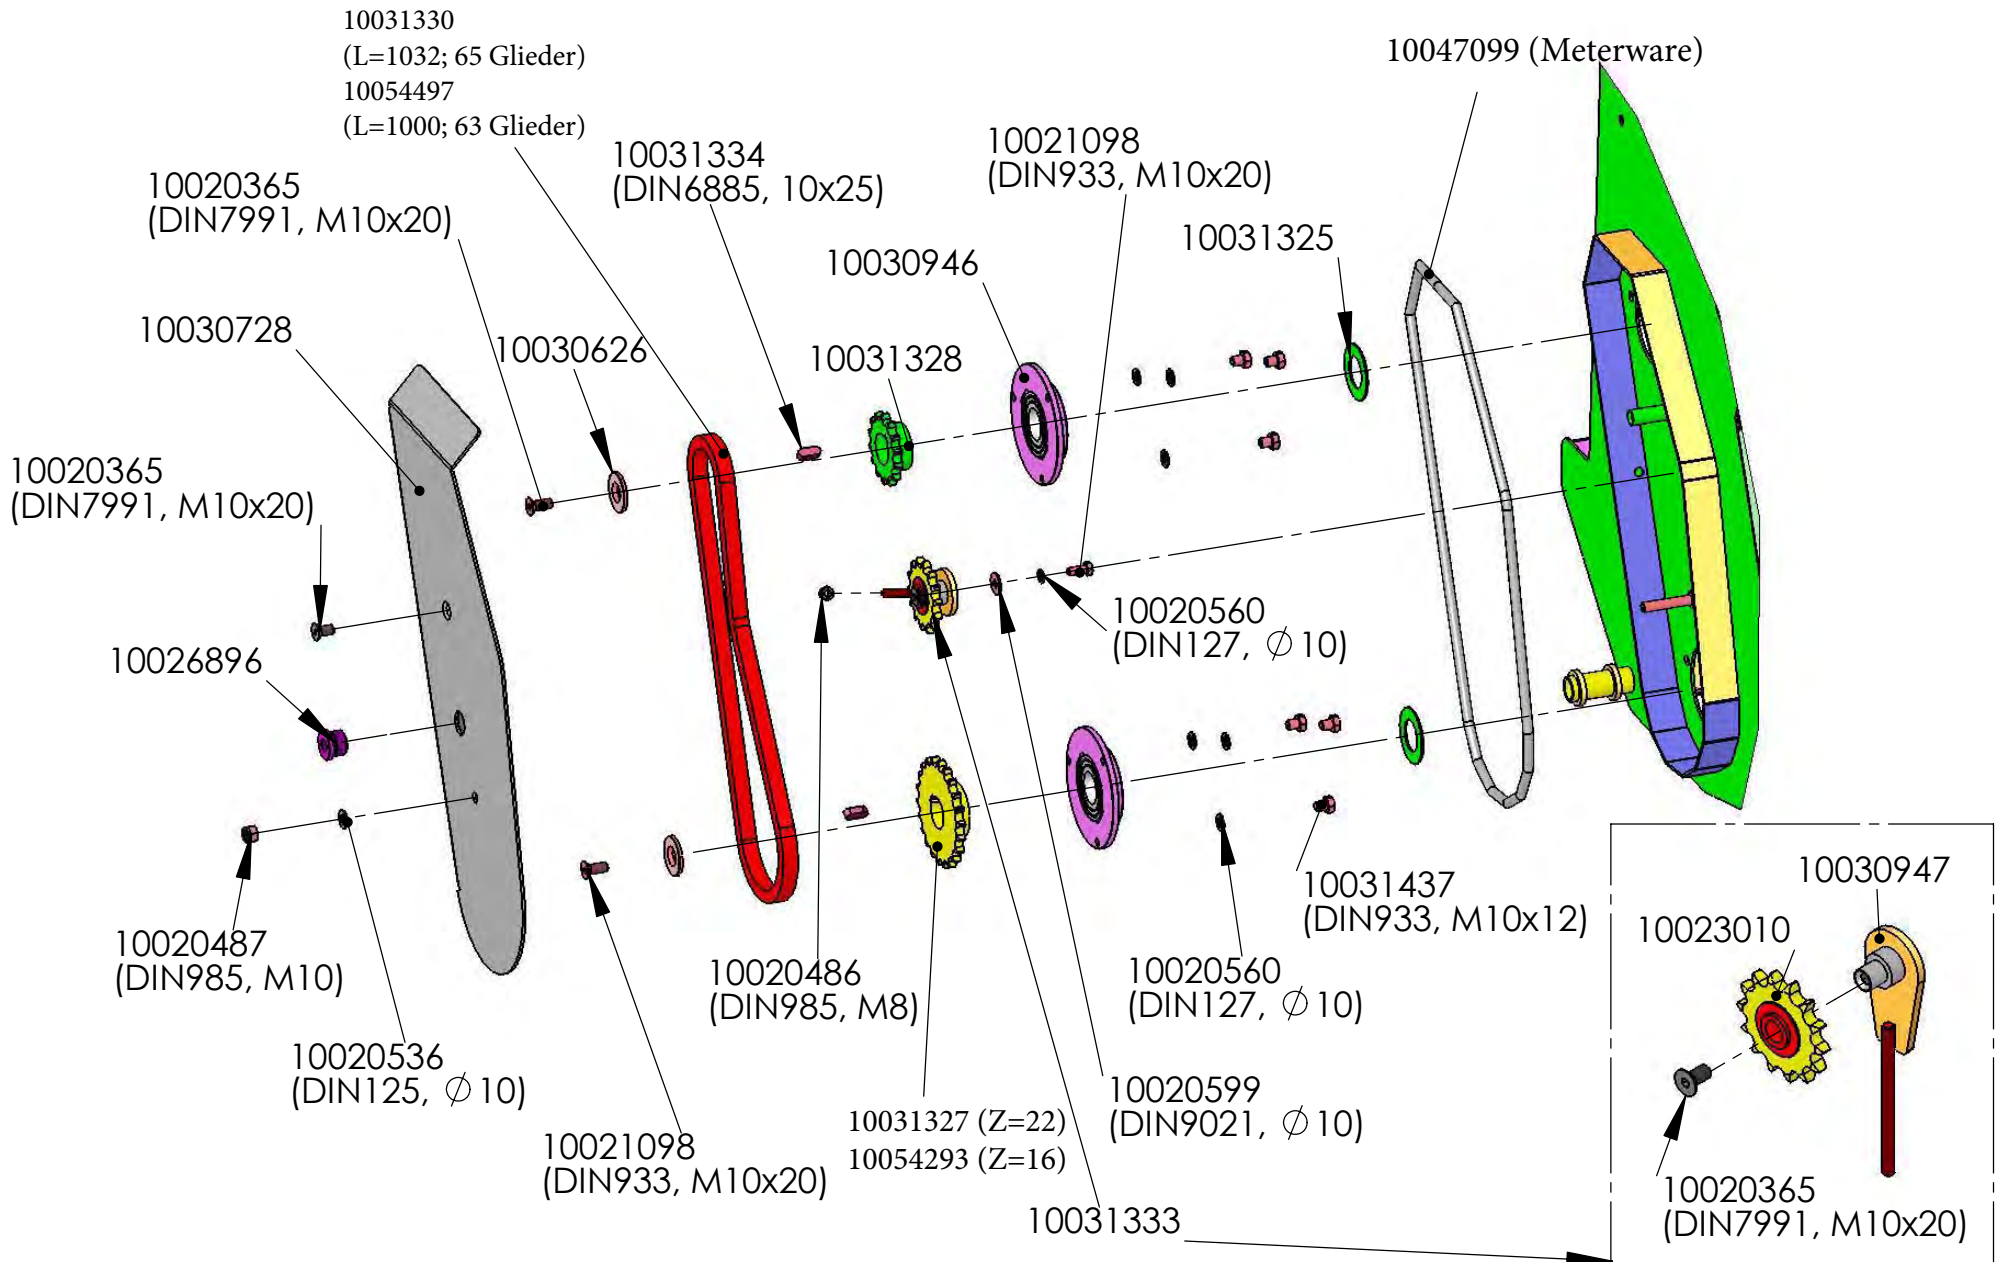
10031330
(L=1032; 65 Glieder)
10054497
(L=1000; 63 Glieder)

10047099 (Meterware)

10031334
(DIN6885, 10x25)

10021098
(DIN933, M10x20)

10020365
(DIN7991, M10x20)

10031325

10030946

10030728

10030626

10031328

10020365
(DIN7991, M10x20)

10020560
(DIN127, $\varnothing$10)

10026896

10031437
(DIN933, M10x12)

10030947

10023010

10020487
(DIN985, M10)

10020486
(DIN985, M8)

10020560
(DIN127, $\varnothing$10)

10020536
(DIN125, $\varnothing$10)

10020599
(DIN9021, $\varnothing$10)

10021098
(DIN933, M10x20)

10031327 (Z=22)
10054293 (Z=16)

10020365
(DIN7991, M10x20)

10031333